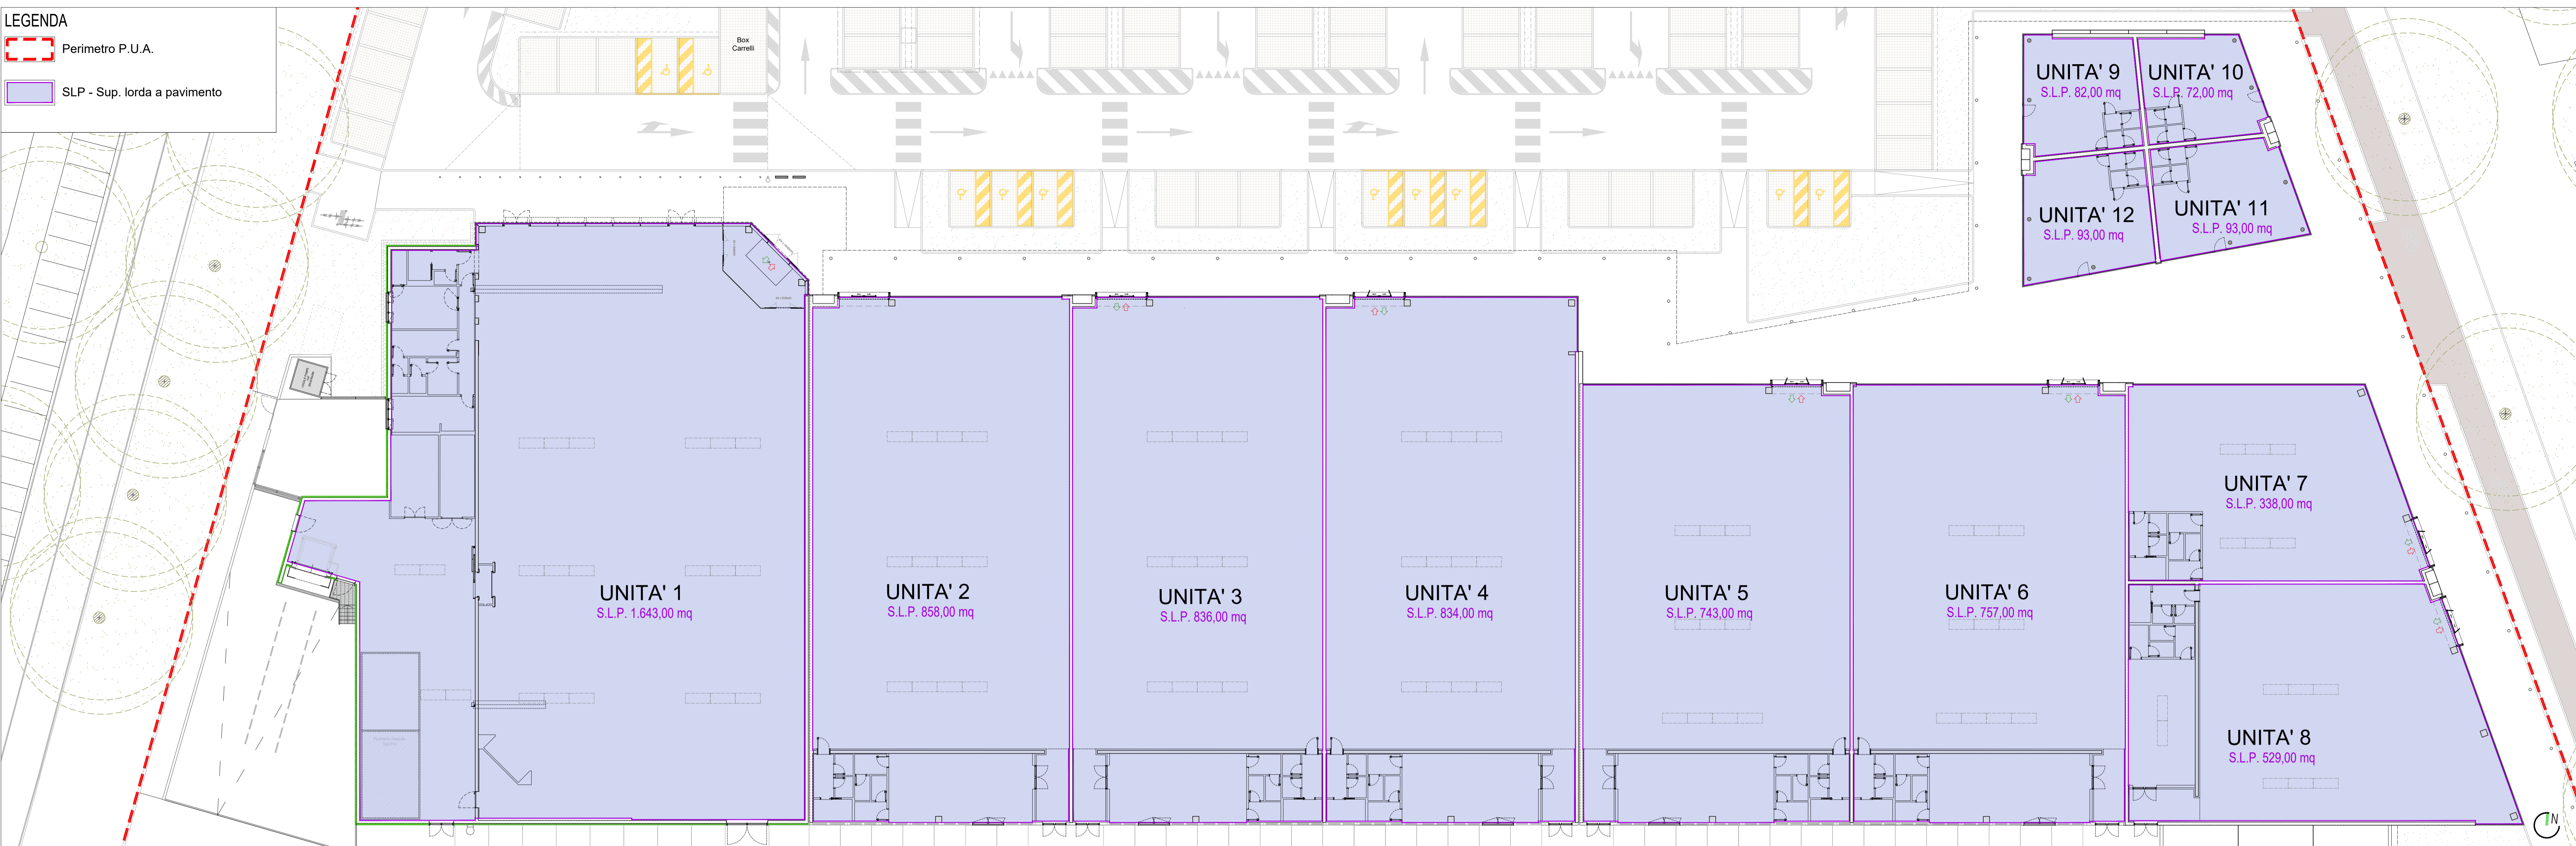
LEGENDA

Perimetro P.U.A.

SLP - Sup. lorda a pavimento

Box Carrelli

UNITA' 9
S.L.P. 82,00 mq

UNITA' 10
S.L.P. 72,00 mq

UNITA' 12
S.L.P. 93,00 mq

UNITA' 11
S.L.P. 93,00 mq

UNITA' 1
S.L.P. 1.643,00 mq

UNITA' 2
S.L.P. 858,00 mq

UNITA' 3
S.L.P. 836,00 mq

UNITA' 4
S.L.P. 834,00 mq

UNITA' 5
S.L.P. 743,00 mq

UNITA' 6
S.L.P. 757,00 mq

UNITA' 7
S.L.P. 338,00 mq

UNITA' 8
S.L.P. 529,00 mq

N